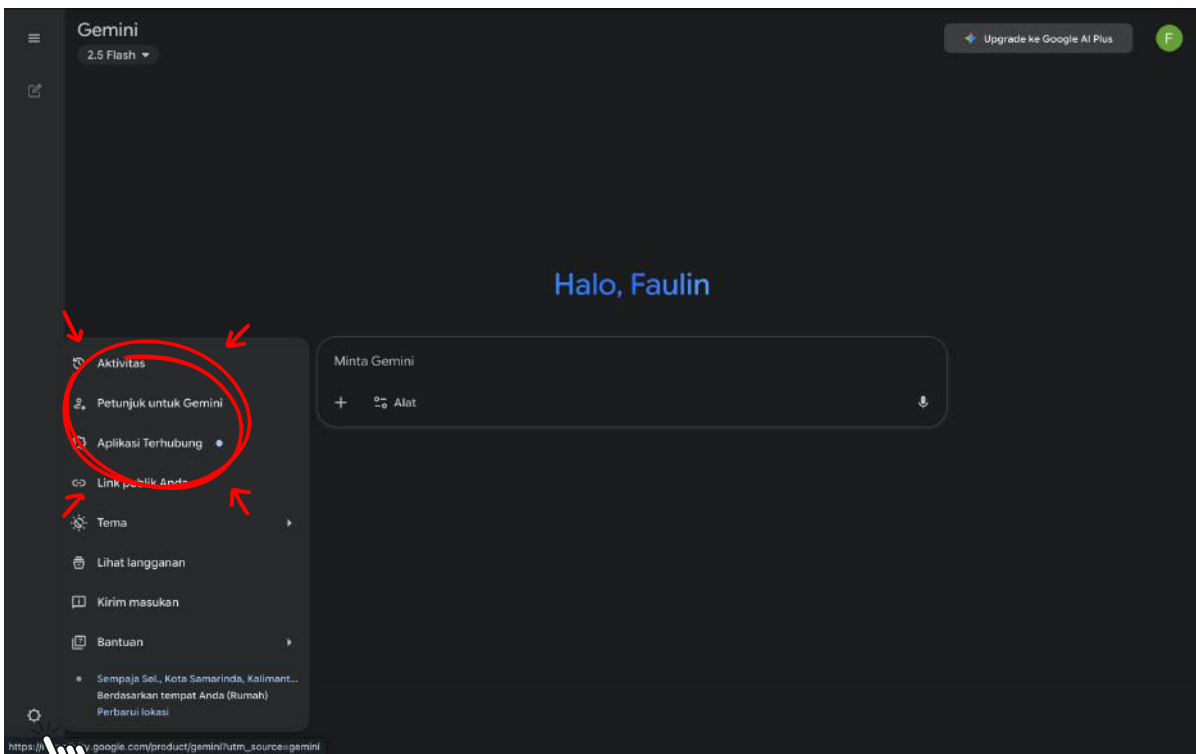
Gemini
2.5 Flash

Upgrade ke Google AI Plus

F

Halo, Faulin

Minta Gemini

+ Alat

Aktivitas

Petunjuk untuk Gemini

Aplikasi Terhubung

Link p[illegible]lik Anda

Tema

Lihat langganan

Kirim masukan

Bantuan

Sempaja Sel., Kota Samarinda, Kalimant...
Berdasarkan tempat Anda (Rumah)
Perbarui lokasi

https://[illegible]y.google.com/product/gemini?utm_source=gemini